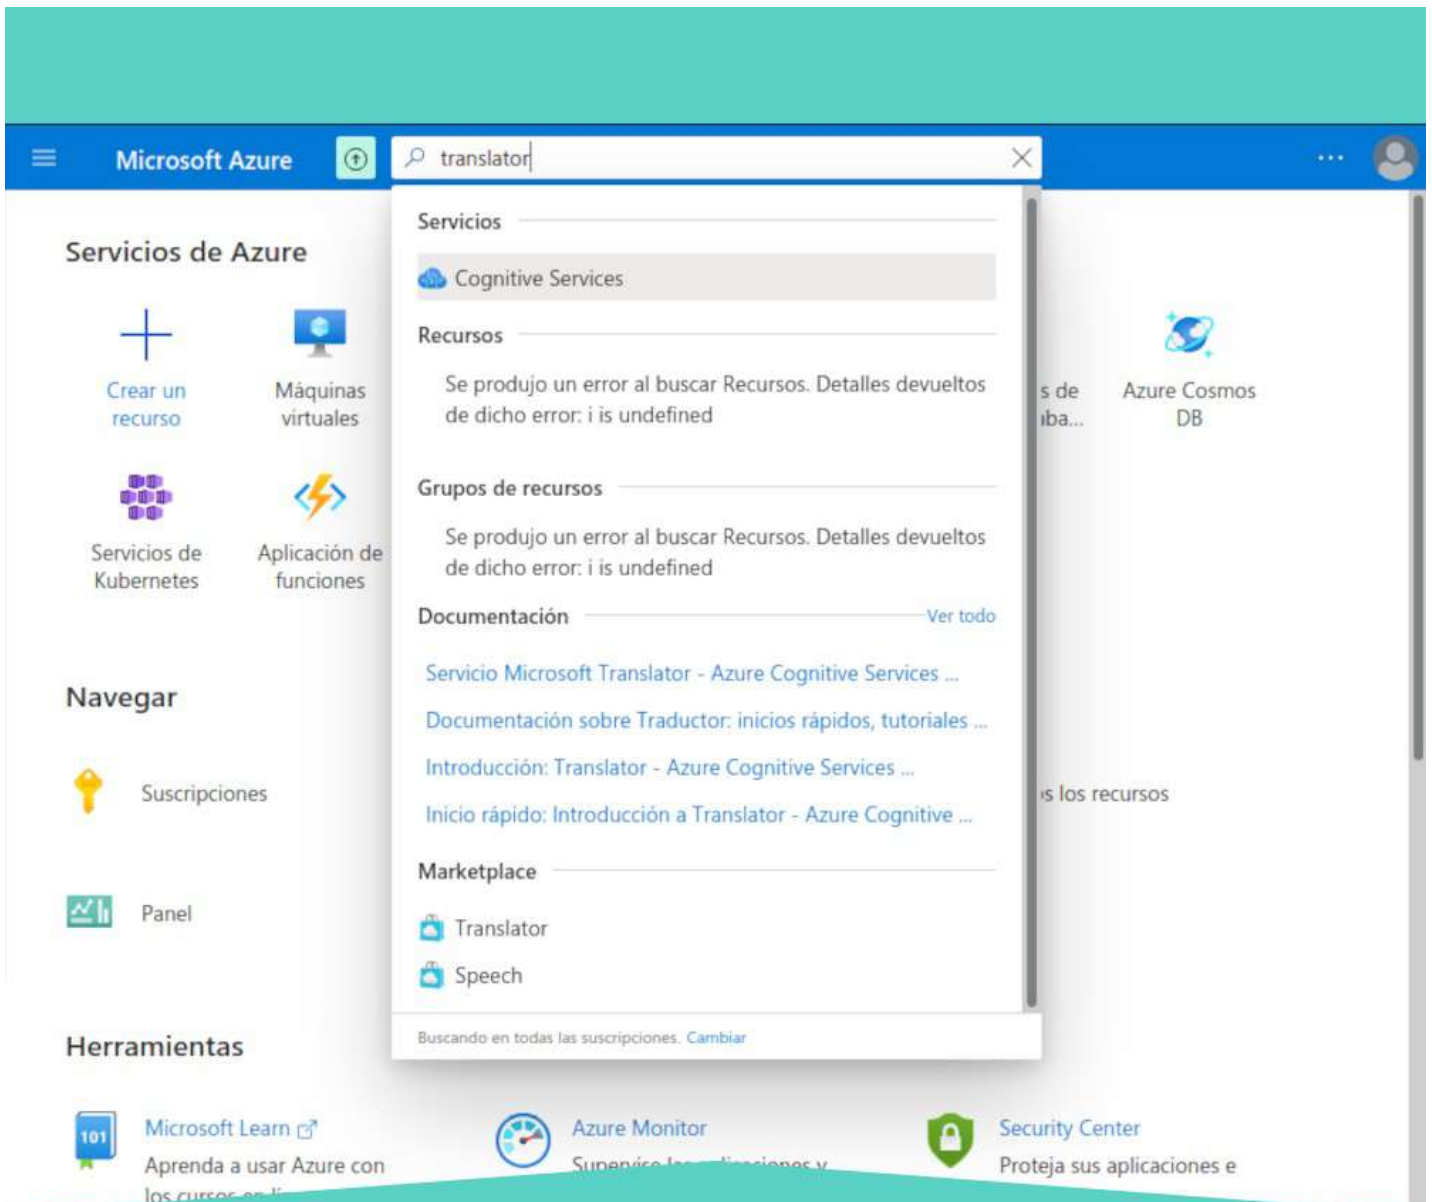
Microsoft Azure

translator

···

Servicios de Azure

Crear un recurso

Máquinas virtuales

s de iba...

Azure Cosmos DB

Servicios de Kubernetes

Aplicación de funciones

Navegar

Suscripciones

s los recursos

Panel

Herramientas

Servicios

Cognitive Services

Recursos

Se produjo un error al buscar Recursos. Detalles devueltos de dicho error: i is undefined

Grupos de recursos

Se produjo un error al buscar Recursos. Detalles devueltos de dicho error: i is undefined

Documentación

Ver todo

Servicio Microsoft Translator - Azure Cognitive Services ...

Documentación sobre Traductor: inicios rápidos, tutoriales ...

Introducción: Translator - Azure Cognitive Services ...

Inicio rápido: Introducción a Translator - Azure Cognitive ...

Marketplace

Translator

Speech

Buscando en todas las suscripciones. Cambiar

101

Microsoft Learn

Aprenda a usar Azure con los cursos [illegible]

Azure Monitor

Supervise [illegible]

Security Center

Proteja sus aplicaciones e